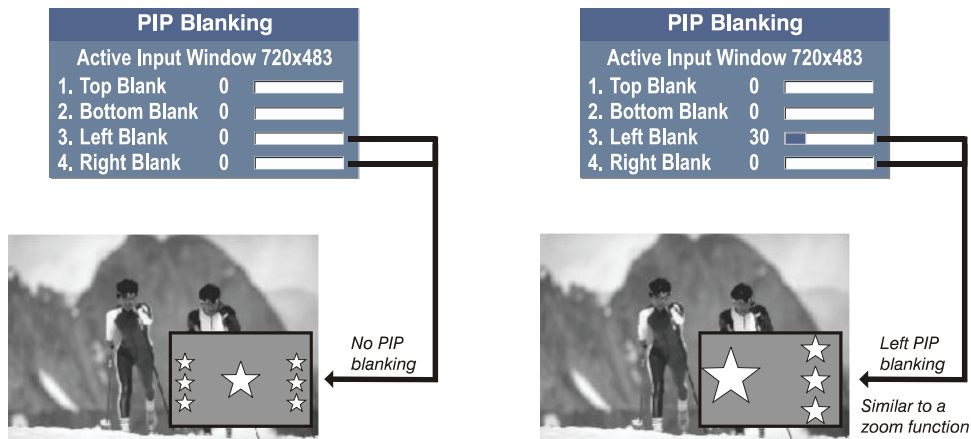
PIP Blanking
Active Input Window 720x483
1. Top Blank 0
2. Bottom Blank 0
3. Left Blank 0
4. Right Blank 0

No PIP blanking

PIP Blanking
Active Input Window 720x483
1. Top Blank 0
2. Bottom Blank 0
3. Left Blank 30
4. Right Blank 0

Left PIP blanking

Similar to a zoom function